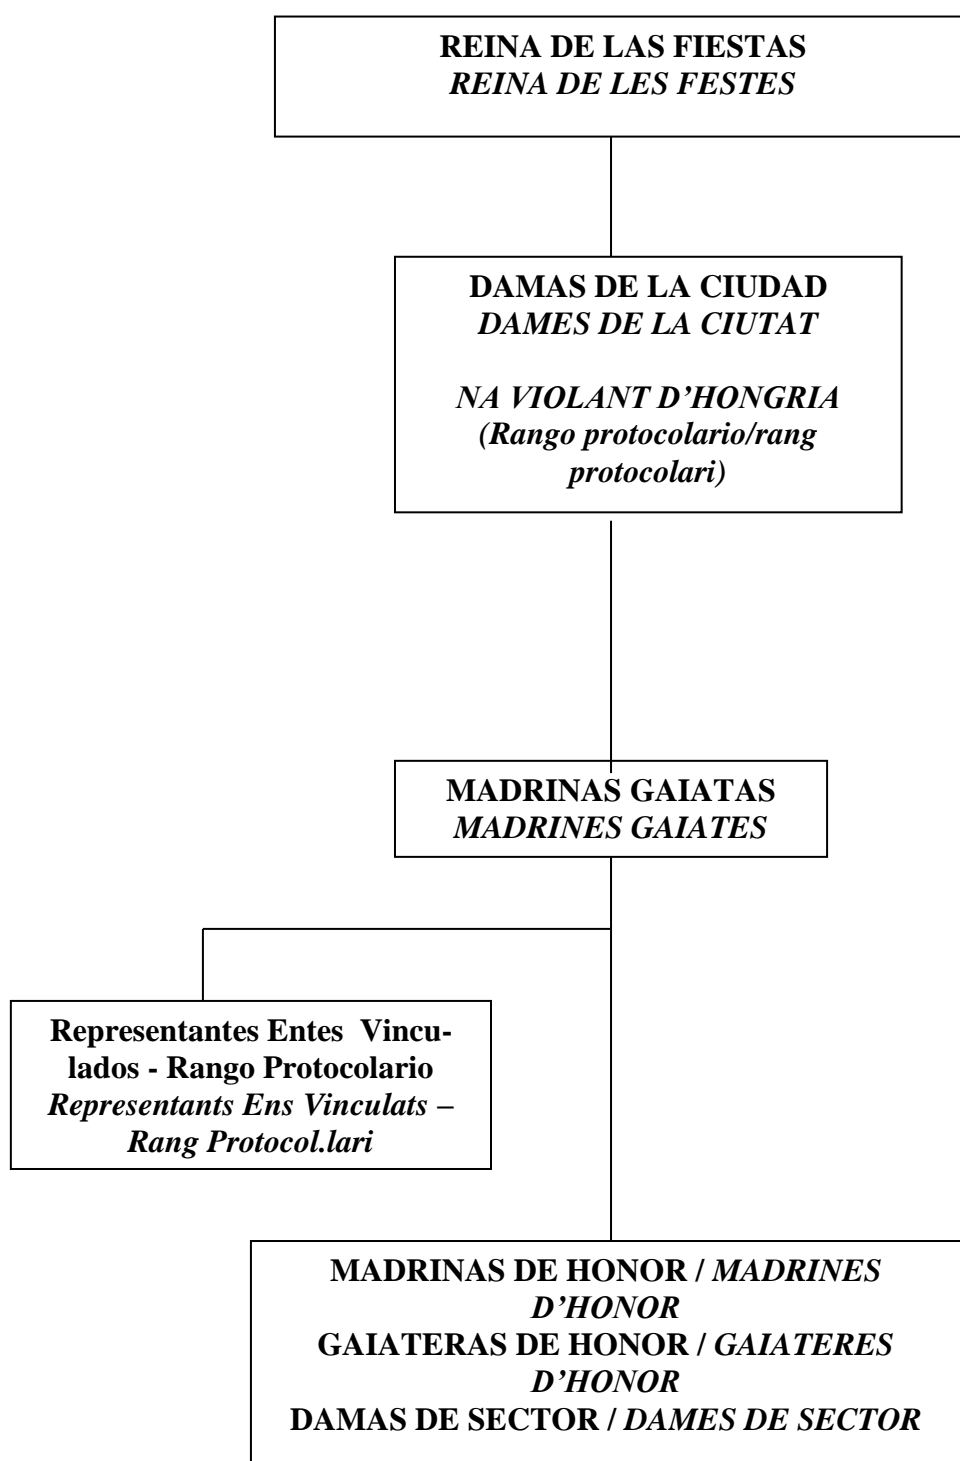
REINA DE LAS FIESTAS
REINA DE LES FESTES

DAMAS DE LA CIUDAD
DAMES DE LA CIUTAT

NA VIOLANT D'HONGRIA
(Rango protocolario/rang protocolari)

MADRINAS GAIATAS
MADRINES GAIATES

Representantes Entes Vinculados - Rango Protocolario
Representants Ens Vinculats – Rang Protocol.lari

MADRINAS DE HONOR / MADRINES D'HONOR
GAIATERAS DE HONOR / GAIATERES D'HONOR
DAMAS DE SECTOR / DAMES DE SECTOR